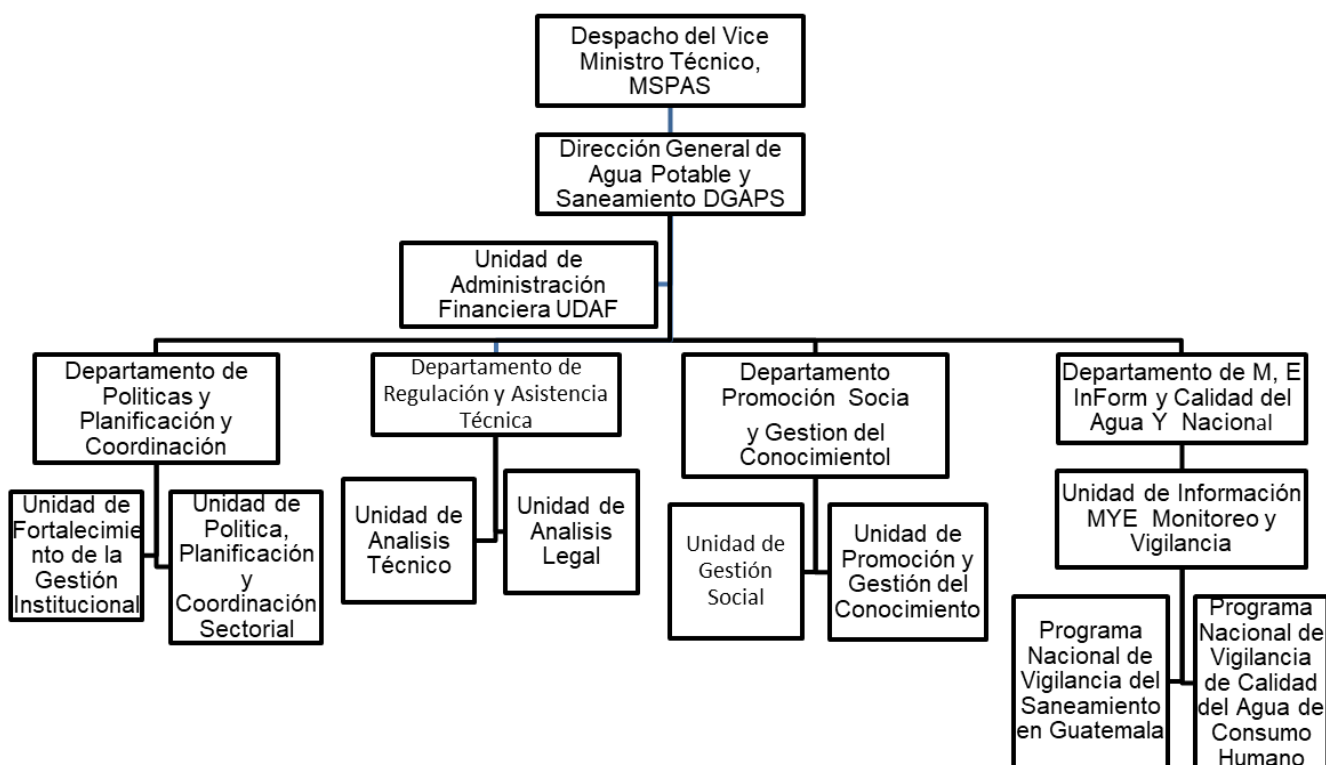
Despacho del Vice Ministro Técnico, MSPAS

Dirección General de Agua Potable y Saneamiento DGAPS

Unidad de Administración Financiera UDAF

Departamento de Politicas y Planificación y Coordinación

Unidad de Fortalecimiento de la Gestión Institucional

Unidad de Politica, Planificación y Coordinación Sectorial

Departamento de Regulación y Asistencia Técnica

Unidad de Analisis Técnico

Unidad de Analisis Legal

Departamento Promoción Socia y Gestion del Conocimientol

Unidad de Gestión Social

Unidad de Promoción y Gestión del Conocimiento

Departamento de M, E InForm y Calidad del Agua Y Nacional

Unidad de Información MYE Monitoreo y Vigilancia

Programa Nacional de Vigilancia del Saneamiento en Guatemala

Programa Nacional de Vigilancia de Calidad del Agua de Consumo Humano